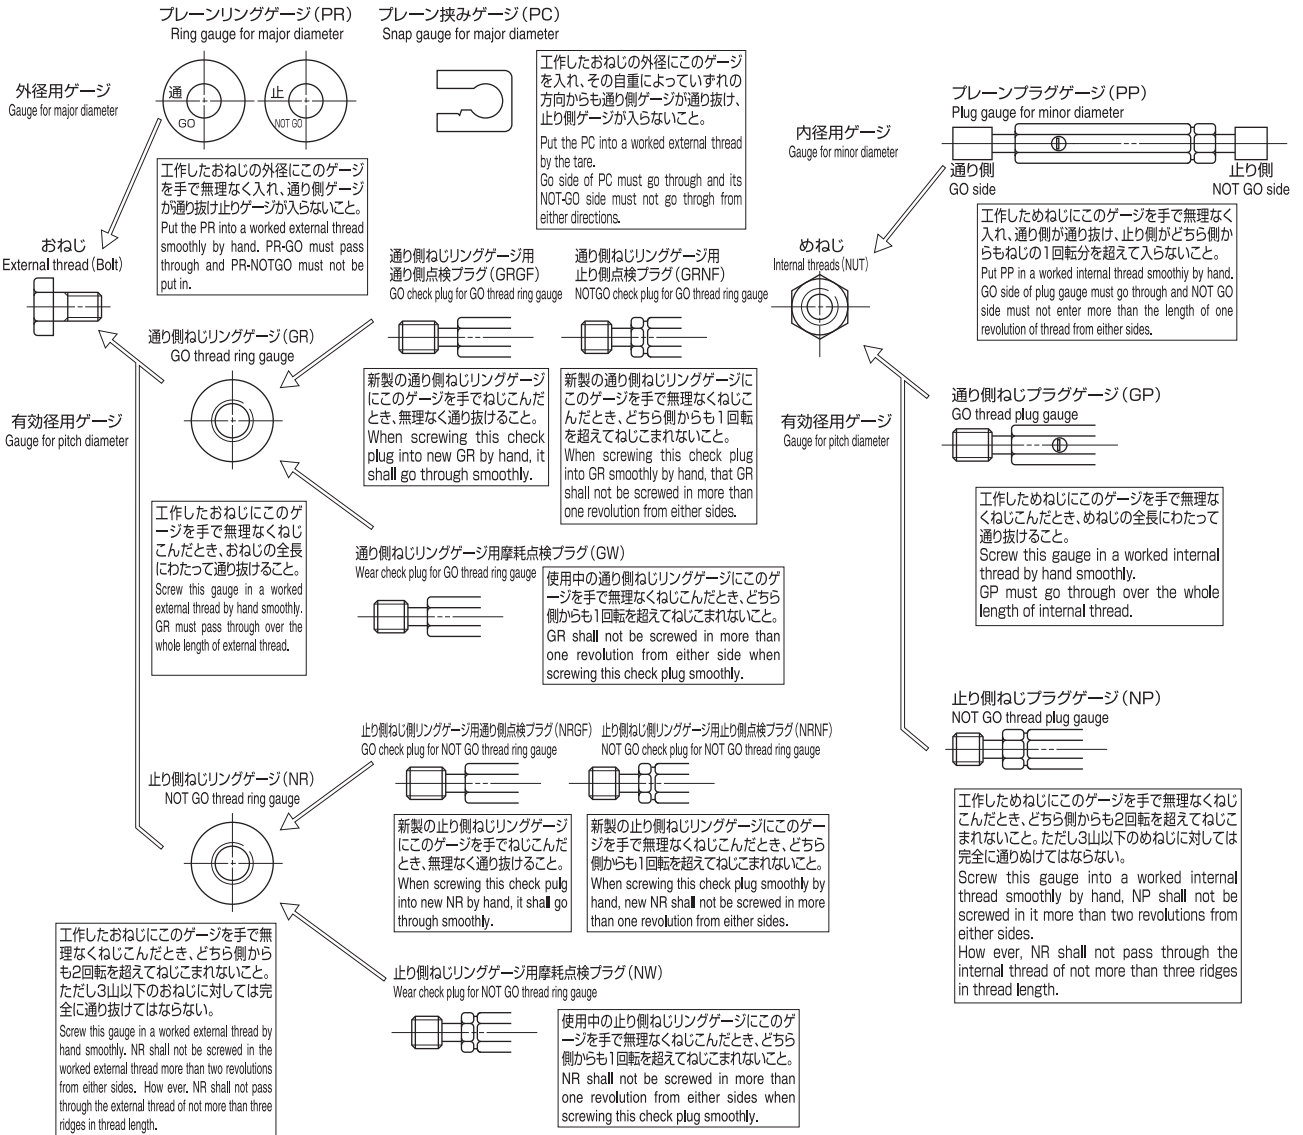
プレーンリングゲージ（PR）
Ring gauge for major diameter

プレーン挟みゲージ（PC）
Snap gauge for major diameter

工作したおねじの外径にこのゲージを入れ、その自重によっていずれの方向からも通り側ゲージが通り抜け、止り側ゲージが入らないこと。
Put the PC into a worked external thread by the tare.
Go side of PC must go through and its NOT-GO side must not go throgh from either directions.

外径用ゲージ
Gauge for major diameter

通
GO

止
NOT GO

工作したおねじの外径にこのゲージを手で無理なく入れ、通り側ゲージが通り抜け止りゲージが入らないこと。
Put the PR into a worked external thread smoothly by hand. PR-GO must pass through and PR-NOTGO must not be put in.

おねじ
External thread (Bolt)

プレーンプラグゲージ（PP）
Plug gauge for minor diameter

内径用ゲージ
Gauge for minor diameter

通り側
GO side

止り側
NOT GO side

工作しためねじにこのゲージを手で無理なく入れ、通り側が通り抜け、止り側がどちら側からもねじの1回転分を超えて入らないこと。
Put PP in a worked internal thread smoothiy by hand. GO side of plug gauge must go through and NOT GO side must not enter more than the length of one revolution of thread from either sides.

めねじ
Internal threads (NUT)

通り側ねじリングゲージ用
通り側点検プラグ（GRGF）
GO check plug for GO thread ring gauge

通り側ねじリングゲージ用
止り側点検プラグ（GRNF）
NOTGO check plug for GO thread ring gauge

通り側ねじリングゲージ（GR）
GO thread ring gauge

新製の通り側ねじリングゲージにこのゲージを手でねじこんだとき、無理なく通り抜けること。
When screwing this check plug into new GR by hand, it shall go through smoothly.

新製の通り側ねじリングゲージにこのゲージを手で無理なくねじこんだとき、どちら側からも1回転を超えてねじこまれないこと。
When screwing this check plug into GR smoothly by hand, that GR shall not be screwed in more than one revolution from either sides.

有効径用ゲージ
Gauge for pitch diameter

通り側ねじプラグゲージ（GP）
GO thread plug gauge

有効径用ゲージ
Gauge for pitch diameter

工作したおねじにこのゲージを手で無理なくねじこんだとき、おねじの全長にわたって通り抜けること。
Screw this gauge in a worked external thread by hand smoothly. GR must pass through over the whole length of external thread.

工作しためねじにこのゲージを手で無理なくねじこんだとき、めねじの全長にわたって通り抜けること。
Screw this gauge in a worked internal thread by hand smoothly.
GP must go through over the whole length of internal thread.

通り側ねじリングゲージ用摩耗点検プラグ（GW）
Wear check plug for GO thread ring gauge

使用中の通り側ねじリングゲージにこのゲージを手で無理なくねじこんだとき、どちら側からも1回転を超えてねじこまれないこと。
GR shall not be screwed in more than one revolution from either side when screwing this check plug smoothly.

止り側ねじプラグゲージ（NP）
NOT GO thread plug gauge

止り側ねじ側リングゲージ用通り側点検プラグ（NRGF）
GO check plug for NOT GO thread ring gauge

止り側ねじ側リングゲージ用止り側点検プラグ（NRNF）
NOT GO check plug for NOT GO thread ring gauge

止り側ねじリングゲージ（NR）
NOT GO thread ring gauge

新製の止り側ねじリングゲージにこのゲージを手でねじこんだとき、無理なく通り抜けること。
When screwing this check pulg into new NR by hand, it shall go through smoothly.

新製の止り側ねじリングゲージにこのゲージを手で無理なくねじこんだとき、どちら側からも1回転を超えてねじこまれないこと。
When screwing this check plug smoothly by hand, new NR shall not be screwed in more than one revolution from either sides.

工作しためねじにこのゲージを手で無理なくねじこんだとき、どちら側からも2回転を超えてねじこまれないこと。ただし3山以下のめねじに対しては完全に通りぬけてはならない。
Screw this gauge into a worked internal thread smoothly by hand, NP shall not be screwed in it more than two revolutions from either sides.
How ever, NR shall not pass through the internal thread of not more than three ridges in thread length.

工作したおねじにこのゲージを手で無理なくねじこんだとき、どちら側からも2回転を超えてねじこまれないこと。ただし3山以下のおねじに対しては完全に通り抜けてはならない。
Screw this gauge in a worked external thread by hand smoothly. NR shall not be screwed in the worked external thread more than two revolutions from either sides. How ever. NR shall not pass through the external thread of not more than three ridges in thread length.

止り側ねじリングゲージ用摩耗点検プラグ（NW）
Wear check plug for NOT GO thread ring gauge

使用中の止り側ねじリングゲージにこのゲージを手で無理なくねじこんだとき、どちら側からも1回転を超えてねじこまれないこと。
NR shall not be screwed in more than one revolution from either sides when screwing this check plug smoothly.